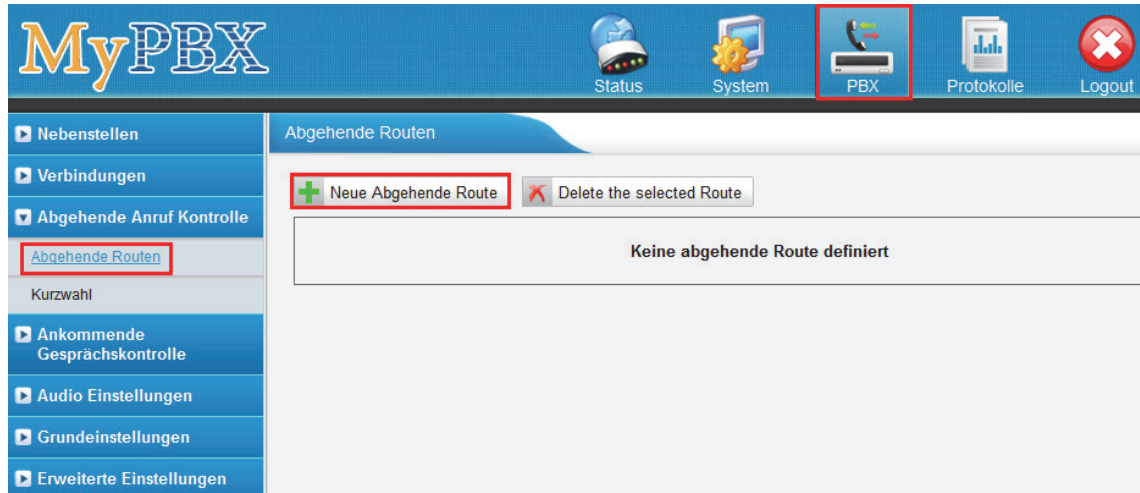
MyPBX

Status System PBX Protokolle Logout

Nebenstellen
Verbindungen
Abgehende Anruf Kontrolle
Abgehende Routen
Kurzwahl
Ankommende Gesprächskontrolle
Audio Einstellungen
Grundeinstellungen
Erweiterte Einstellungen

Abgehende Routen

Neue Abgehende Route
Delete the selected Route

Keine abgehende Route definiert